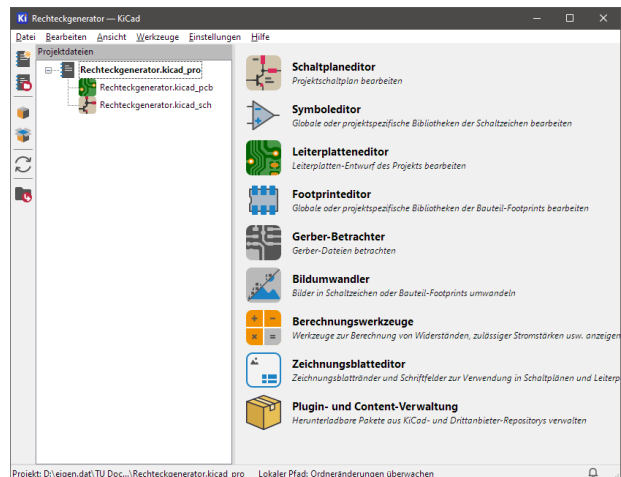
Ki Rechteckgenerator — KiCad

Datei Bearbeiten Ansicht Werkzeuge Einstellungen Hilfe

Projektdateien

Rechteckgenerator.kicad_pro
Rechteckgenerator.kicad_pcb
Rechteckgenerator.kicad_sch

Schaltplaneditor
Projektschaltplan bearbeiten

Symboleditor
Globale oder projektspezifische Bibliotheken der Schaltzeichen bearbeiten

Leiterplatteneditor
Leiterplatten-Entwurf des Projekts bearbeiten

Footprinteditor
Globale oder projektspezifische Bibliotheken der Bauteil-Footprints bearbeiten

Gerber-Betrachter
Gerber-Dateien betrachten

Bildumwandler
Bilder in Schaltzeichen oder Bauteil-Footprints umwandeln

Berechnungswerkzeuge
Werkzeuge zur Berechnung von Widerständen, zulässiger Stromstärken usw. anzeigen

Zeichnungsblatteditor
Zeichnungsblattränder und Schriftfelder zur Verwendung in Schaltplänen und Leiterp

Plugin- und Content-Verwaltung
Herunterladbare Pakete aus KiCad- und Drittanbieter-Repositorys verwalten

Projekt: D:\eigen.dat\TU Doc...\Rechteckgenerator.kicad_pro    Lokaler Pfad: Ordneränderungen überwachen